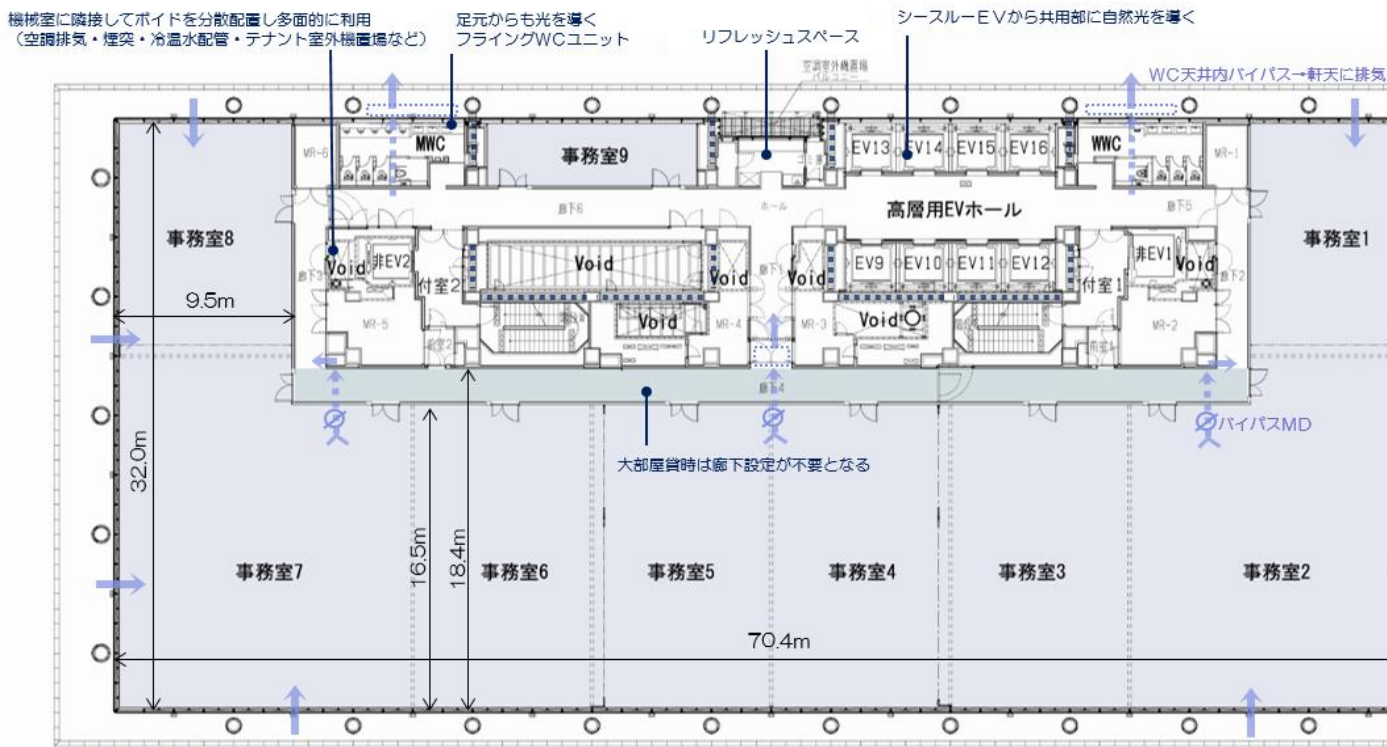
機械室に隣接してボイドを分散配置し多面的に利用
（空調排気・煙突・冷温水配管・テナント室外機置場など）

足元からも光を導く
フライングWCユニット

リフレッシュスペース

シースルーＥＶから共用部に自然光を導く

WC天井内バイパス→軒天に排気

空調室外機置場
バルコニー

MR-6

MWC

事務室9

EV13 EV14 EV15 EV16

WWC

MR-1

廊下6

ホール

高層用EVホール

廊下5

事務室8

Void 非EV2

付室2

Void

Void

Void

EV9 EV10 EV11 EV12

付室1

非EV1 Void

事務室1

廊下3

廊下2

9.5m

MR-5

Void

MR-4

MR-3

Void

MR-2

廊下4

パイパスMD

大部屋貸時は廊下設定が不要となる

32.0m

16.5m

18.4m

事務室7

事務室6

事務室5

事務室4

事務室3

事務室2

70.4m